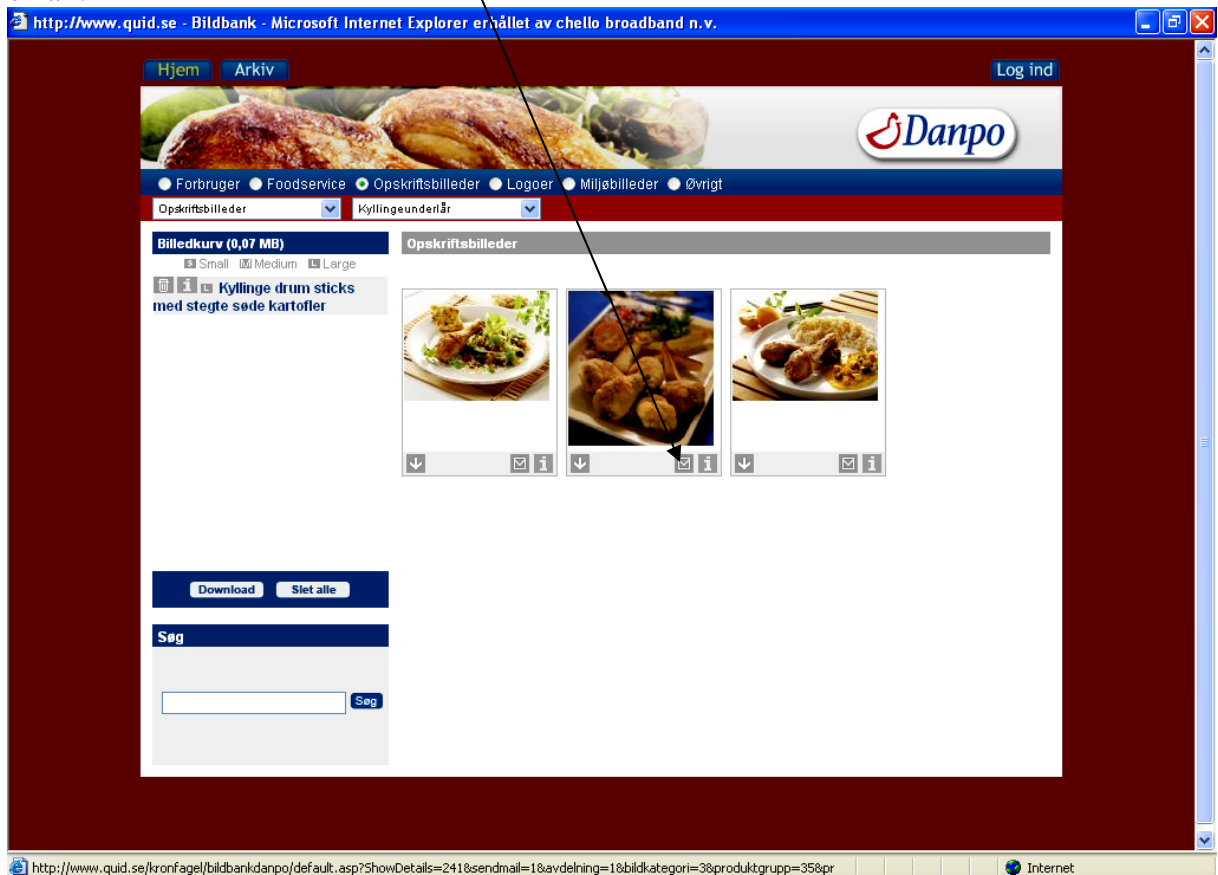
http://www.quid.se - Bildbank - Microsoft Internet Explorer erhållet av chello broadband n.v.

Hjem Arkiv

Log ind

Danpo

Forbruger Foodservice Opskriftsbilleder Logoer Miljøbilleder Øvrigt

Opskriftsbilleder

Kyllingeunderlår

Billedkurv (0,07 MB)

S Small M Medium L Large

L Kyllinge drum sticks med stegte søde kartofler

Download Slet alle

Søg

Søg

Opskriftsbilleder

http://www.quid.se/kronfagel/bildbankdanpo/default.asp?ShowDetails=241&sendmail=1&avdelning=1&bildkategori=3&produktgrupp=35&pr

Internet